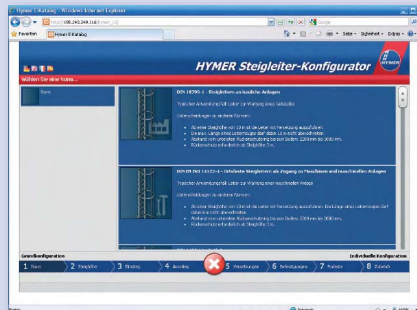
Hymer E-Katalog - Windows Internet Explorer

Favoriten | Hymer E-Katalog

HYMER Steigleiter-Konfigurator

Wählen Sie eine Norm...

Norm

DIN 18799-1 – Steigleitern an baulichen Anlagen

DIN EN ISO 14122-4 – Ortsfeste Steigleitern als Zugang zu Maschinen und maschinellen Anlagen

Grundkonfiguration

Individuelle Konfiguration

1 Norm | 2 Steigleiter | 3 Einstieg | 4 Ausstieg | 5 Verankerungen | 6 Befestigungen | 7 Podeste | 8 Zubehör

Internet